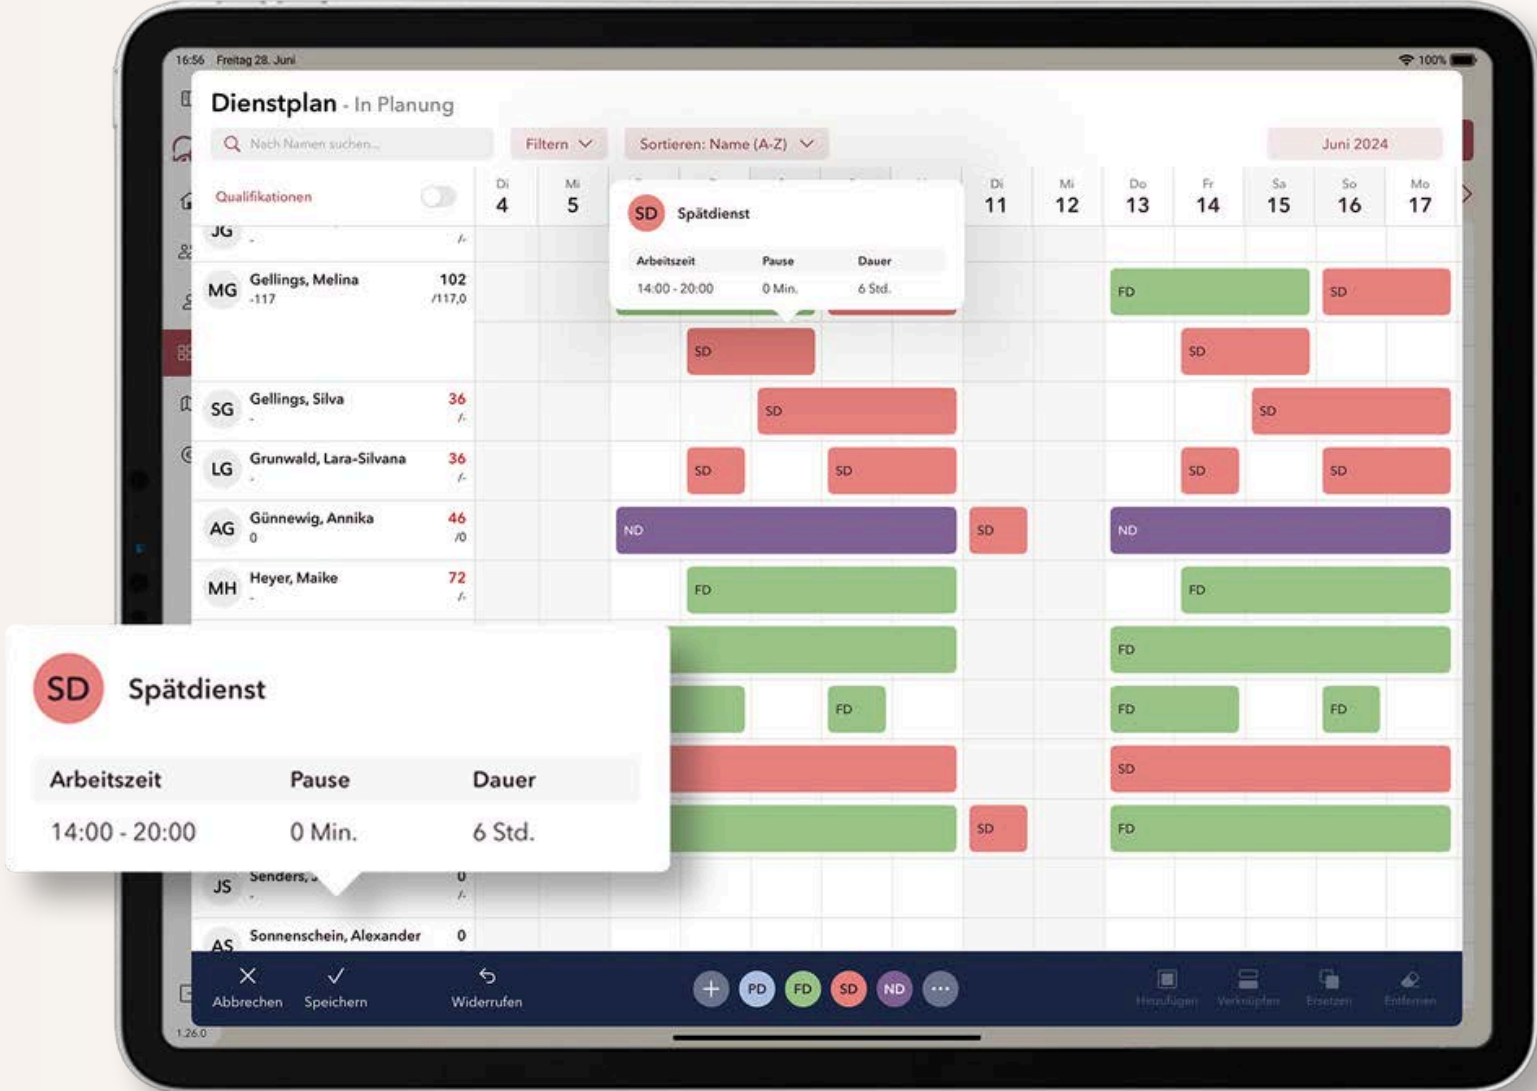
16:56 Freitag 28. Juni

100%

Dienstplan - In Planung

Nach Namen suchen...

Filtern

Sortieren: Name (A-Z)

Juni 2024

Qualifikationen

| | Di 4 | Mi 5 | | | | | Di 11 | Mi 12 | Do 13 | Fr 14 | Sa 15 | So 16 | Mo 17 |
|---|---|---|---|---|---|---|---|---|---|---|---|---|---|

JG - /-

MG Gellings, Melina -117 102 /117,0

SG Gellings, Silva - 36 /-

LG Grunwald, Lara-Silvana - 36 /-

AG Günnewig, Annika 0 46 /0

MH Heyer, Maike - 72 /-

JS Senders, J - 0 /-

AS Sonnenschein, Alexander 0

SD Spätdienst

| Arbeitszeit | Pause | Dauer |
|---|---|---|
| 14:00 - 20:00 | 0 Min. | 6 Std. |

FD SD SD SD SD SD SD SD SD ND SD ND FD FD FD FD FD FD FD SD SD SD FD

SD Spätdienst

| Arbeitszeit | Pause | Dauer |
|---|---|---|
| 14:00 - 20:00 | 0 Min. | 6 Std. |

Abbrechen Speichern Widerrufen

PD FD SD ND

Hinzufügen Verknüpfen Ersetzen Entfernen

1.26.0